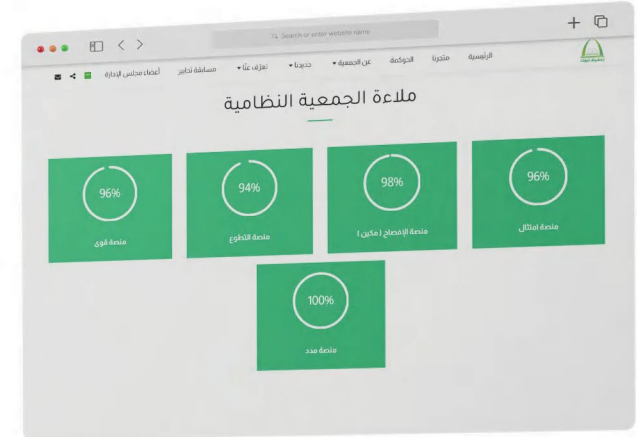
Search or enter website name

الرئيسية متجرنا الحوكمة عن الجمعية ▾ جديدنا ▾ تعرف علنا ▾ مسابقة تحابير أعضاء مجلس الإدارة

ملاءة الجمعية النظامية

96%
منصة امتثال

98%
منصة الإفصاح ( مكين )

94%
منصة التطوع

96%
منصة قوى

100%
منصة مدد